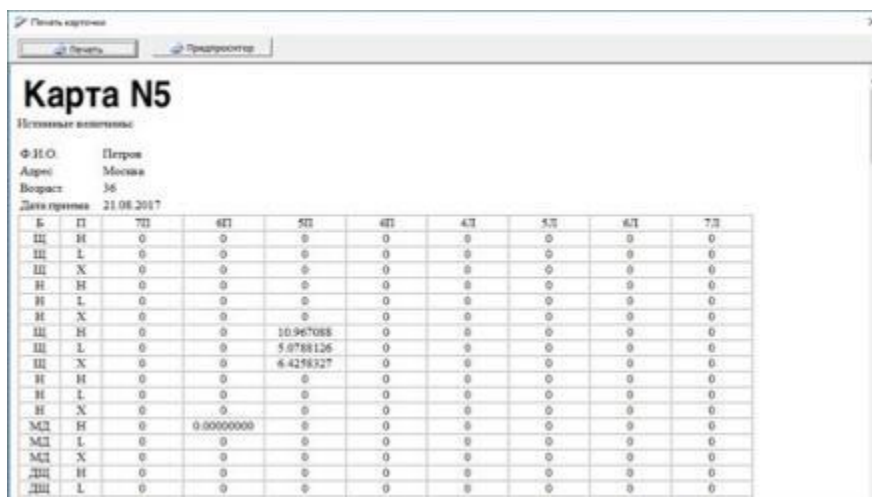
Печать карточки

Печать | Предпросмотр

Карта N5

Исходные величины:

Ф.И.О. Петров
Адрес Москва
Возраст 36
Дата приема 21.08.2017

| Б | П | 7П | 6П | 5П | 4П | 4Л | 5Л | 6Л | 7Л |
|---|---|---|---|---|---|---|---|---|---|
| Щ | Н | 0 | 0 | 0 | 0 | 0 | 0 | 0 | 0 |
| Щ | L | 0 | 0 | 0 | 0 | 0 | 0 | 0 | 0 |
| Щ | X | 0 | 0 | 0 | 0 | 0 | 0 | 0 | 0 |
| Н | Н | 0 | 0 | 0 | 0 | 0 | 0 | 0 | 0 |
| Н | L | 0 | 0 | 0 | 0 | 0 | 0 | 0 | 0 |
| Н | X | 0 | 0 | 0 | 0 | 0 | 0 | 0 | 0 |
| Щ | Н | 0 | 0 | 10.967088 | 0 | 0 | 0 | 0 | 0 |
| Щ | L | 0 | 0 | 5.0788126 | 0 | 0 | 0 | 0 | 0 |
| Щ | X | 0 | 0 | 6.4258327 | 0 | 0 | 0 | 0 | 0 |
| Н | Н | 0 | 0 | 0 | 0 | 0 | 0 | 0 | 0 |
| Н | L | 0 | 0 | 0 | 0 | 0 | 0 | 0 | 0 |
| Н | X | 0 | 0 | 0 | 0 | 0 | 0 | 0 | 0 |
| МД | Н | 0 | 0.00000000 | 0 | 0 | 0 | 0 | 0 | 0 |
| МД | L | 0 | 0 | 0 | 0 | 0 | 0 | 0 | 0 |
| МД | X | 0 | 0 | 0 | 0 | 0 | 0 | 0 | 0 |
| ДЩ | Н | 0 | 0 | 0 | 0 | 0 | 0 | 0 | 0 |
| ДЩ | L | 0 | 0 | 0 | 0 | 0 | 0 | 0 | 0 |